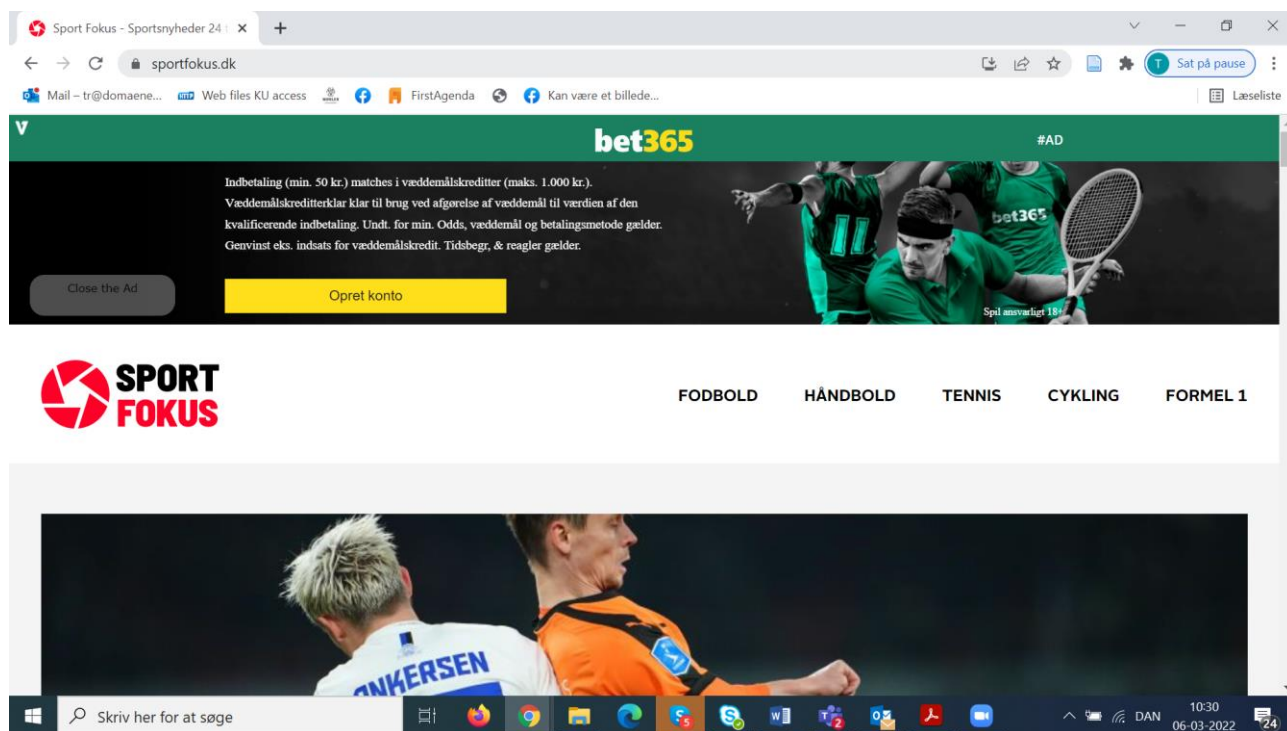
Sport Fokus - Sportsnyheder 24 ×
+

sportfokus.dk

Sat på pause

Mail – tr@domaene...
Web files KU access
FirstAgenda
Kan være et billede...
Læseliste

V
bet365
#AD

Indbetaling (min. 50 kr.) matches i væddemålskreditter (maks. 1.000 kr.). Væddemålskreditterklar klar til brug ved afgørelse af væddemål til værdien af den kvalificerende indbetaling. Undt. for min. Odds, væddemål og betalingsmetode gælder. Genvinst eks. indsats for væddemålskredit. Tidsbegr, & reagler gælder.

Close the Ad

Opret konto

bet365

Spil ansvarligt 18+

SPORT FOKUS

FODBOLD
HÅNDBOLD
TENNIS
CYKLING
FORMEL 1

ANKERSEN

Skriv her for at søge

DAN
10:30
06-03-2022
24